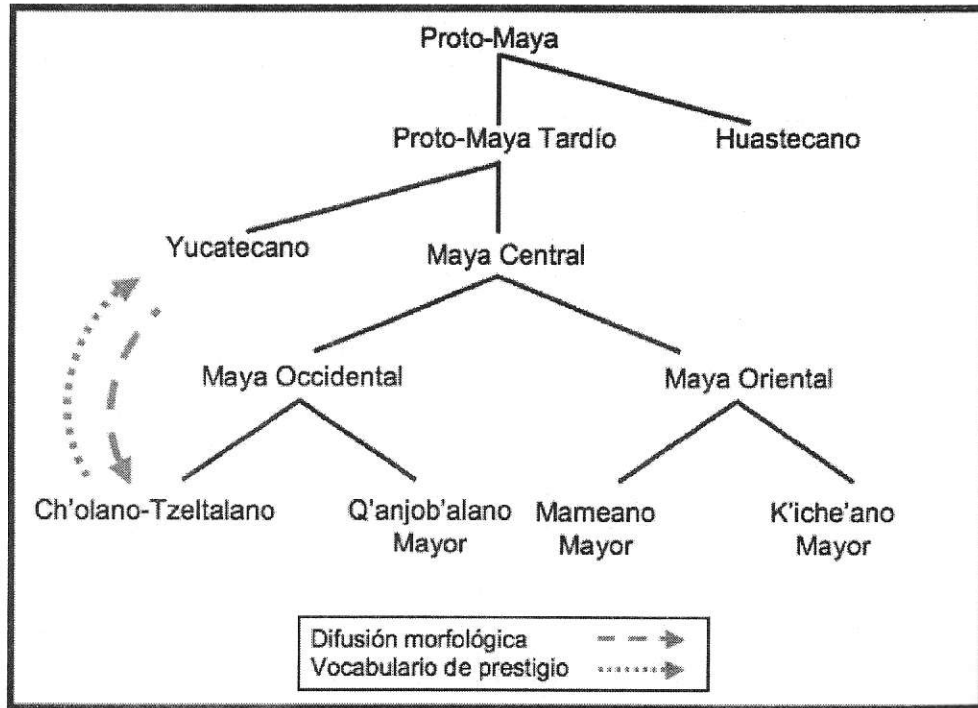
Proto-Maya

Proto-Maya Tardío

Huastecano

Yucatecano

Maya Central

Maya Occidental

Maya Oriental

Ch'olano-Tzeltalano

Q'anjob'alano Mayor

Mameano Mayor

K'iche'ano Mayor

Difusión morfológica

Vocabulario de prestigio